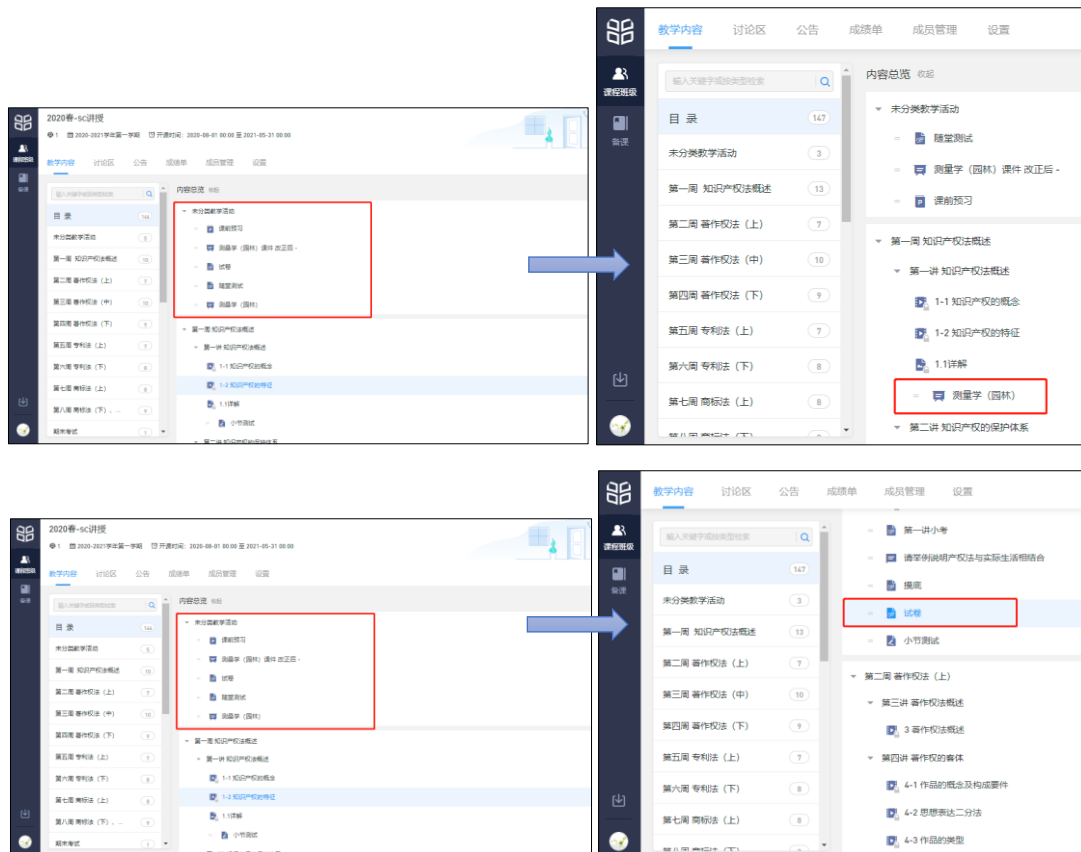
2020春-SC讲授
1 2020-2021学年第一学期 开课时间：2020-06-01 00:00 至 2021-05-31 00:00
课程班级
备课
教学内容 讨论区 公告 成绩单 成员管理 设置
输入关键字或按类型检索
目 录 144
未分类教学活动 5
第一周 知识产权法概述 10
第二周 著作权法（上） 7
第三周 著作权法（中） 10
第四周 著作权法（下） 9
第五周 专利法（上） 7
第六周 专利法（下） 8
第七周 商标法（上） 8
第八周 商标法（下）、... 9
期末考试
内容总览 收起
未分类教学活动
课前预习
测量学（园林）课件 改正后 -
试卷
随堂测试
测量学（园林）
第一周 知识产权法概述
第一讲 知识产权法概述
1-1 知识产权的概念
1-2 知识产权的特征
1.1详解
小节测试
第二讲 知识产权的保护体系

教学内容 讨论区 公告 成绩单 成员管理 设置
课程班级
备课
输入关键字或按类型检索
目 录 147
未分类教学活动 3
第一周 知识产权法概述 13
第二周 著作权法（上） 7
第三周 著作权法（中） 10
第四周 著作权法（下） 9
第五周 专利法（上） 7
第六周 专利法（下） 8
第七周 商标法（上） 8
内容总览 收起
未分类教学活动
随堂测试
测量学（园林）课件 改正后 -
课前预习
第一周 知识产权法概述
第一讲 知识产权法概述
1-1 知识产权的概念
1-2 知识产权的特征
1.1详解
测量学（园林）
第二讲 知识产权的保护体系

2020春-SC讲授
1 2020-2021学年第一学期 开课时间：2020-06-01 00:00 至 2021-05-31 00:00
课程班级
备课
教学内容 讨论区 公告 成绩单 成员管理 设置
输入关键字或按类型检索
目 录 144
未分类教学活动 5
第一周 知识产权法概述 10
第二周 著作权法（上） 7
第三周 著作权法（中） 10
第四周 著作权法（下） 9
第五周 专利法（上） 7
第六周 专利法（下） 8
第七周 商标法（上） 8
第八周 商标法（下）、... 9
期末考试
内容总览 收起
未分类教学活动
课前预习
测量学（园林）课件 改正后 -
试卷
随堂测试
测量学（园林）
第一周 知识产权法概述
第一讲 知识产权法概述
1-1 知识产权的概念
1-2 知识产权的特征
1.1详解
小节测试

教学内容 讨论区 公告 成绩单 成员管理 设置
课程班级
备课
输入关键字或按类型检索
目 录 147
未分类教学活动 3
第一周 知识产权法概述 13
第二周 著作权法（上） 7
第三周 著作权法（中） 10
第四周 著作权法（下） 9
第五周 专利法（上） 7
第六周 专利法（下） 8
第七周 商标法（上） 8
第一讲小考
请举例说明产权法与实际生活相结合
摸底
试卷
小节测试
第二周 著作权法（上）
第三讲 著作权法概述
3 著作权法概述
第四讲 著作权的客体
4-1 作品的概念及构成要件
4-2 思想表达二分法
4-3 作品的类型